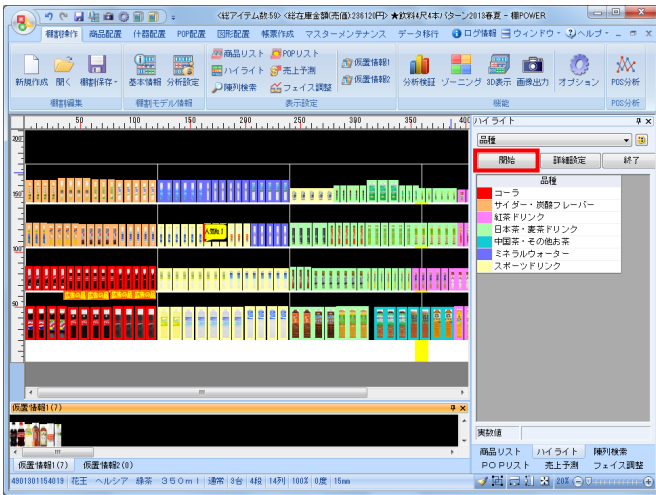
《総アイテム数:50》《総在庫金額(売価):236120(円)》★飲料4尺4本パターン2013春夏 - 棚POWER

棚割操作 商品配置 什器配置 POP配置 図形配置 帳票作成 マスターメンテナンス データ移行 ログ情報 ウィンドウ ヘルプ

新規作成 開く 棚割保存
棚割編集

基本情報 分析設定
棚割モデル情報

商品リスト POPリスト 仮置情報1
ハイライト 売上予測 仮置情報2
陳列検索 フェイス調整
表示設定

分析検証 ゾーニング 3D表示 画像出力 オプション
機能

POS分析
POS分析

50 100 150 200 250 300 350 400

ハイライト

品種

開始 詳細設定 終了

品種
コーラ
サイダー・炭酸フレーバー
紅茶ドリンク
日本茶・麦茶ドリンク
中国茶・その他お茶
ミネラルウォーター
スポーツドリンク

実数値

商品リスト ハイライト 陳列検索
POPリスト 売上予測 フェイス調整

仮置情報1(7)

仮置情報1(7) 仮置情報2(0)

4901301154019 花王 ヘルシア 緑茶 350ml 通常 3台 4段 14列 100% 0度 15mm 20%